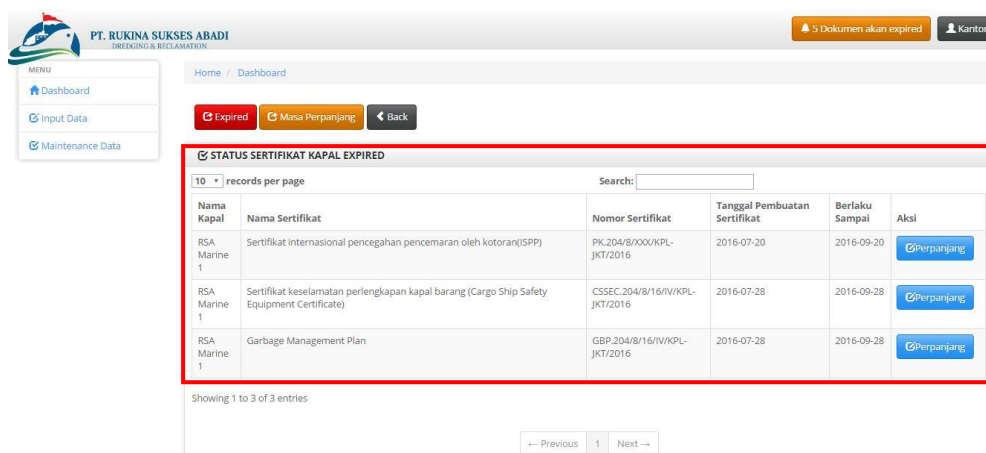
PT. RUKINA SUKSES ABADI
DREDGING & RECLAMATION

5 Dokumen akan expired
Kantor

MENU
Dashboard
Input Data
Maintenance Data

Home / Dashboard

Expired
Masa Perpanjang
Back

STATUS SERTIFIKAT KAPAL EXPIRED

10 records per page

Search:

| Nama Kapal | Nama Sertifikat | Nomor Sertifikat | Tanggal Pembuatan Sertifikat | Berlaku Sampai | Aksi |
|---|---|---|---|---|---|
| RSA Marine 1 | Sertifikat internasional pencegahan pencemaran oleh kotoran(ISPP) | PK.204/8/XXX/KPL-JKT/2016 | 2016-07-20 | 2016-09-20 | Perpanjang |
| RSA Marine 1 | Sertifikat keselamatan perlengkapan kapal barang (Cargo Ship Safety Equipment Certificate) | CSSEC.204/8/16/IV/KPL-JKT/2016 | 2016-07-28 | 2016-09-28 | Perpanjang |
| RSA Marine 1 | Garbage Management Plan | GBP.204/8/16/IV/KPL-JKT/2016 | 2016-07-28 | 2016-09-28 | Perpanjang |

Showing 1 to 3 of 3 entries

← Previous 1 Next →